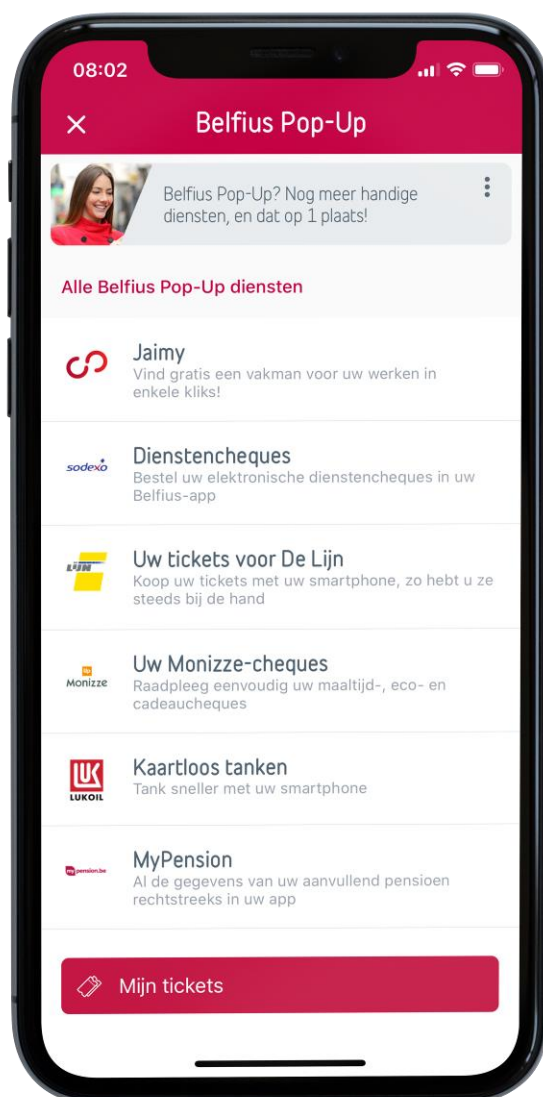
08:02

Belfius Pop-Up

Belfius Pop-Up? Nog meer handige diensten, en dat op 1 plaats!

Alle Belfius Pop-Up diensten

Jaimy
Vind gratis een vakman voor uw werken in enkele kliks!

sodexo

Dienstencheques
Bestel uw elektronische dienstencheques in uw Belfius-app

LIJN

Uw tickets voor De Lijn
Koop uw tickets met uw smartphone, zo hebt u ze steeds bij de hand

Monizze

Uw Monizze-cheques
Raadpleeg eenvoudig uw maaltijd-, eco- en cadeaucheques

LUKOIL

Kaartloos tanken
Tank sneller met uw smartphone

mypension.be

MyPension
Al de gegevens van uw aanvullend pensioen rechtstreeks in uw app

Mijn tickets